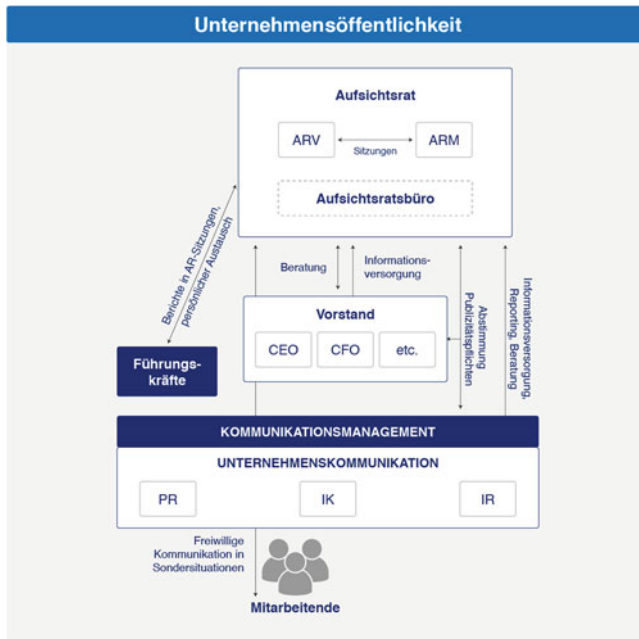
Unternehmensöffentlichkeit

Aufsichtsrat

ARV

Sitzungen

ARM

Aufsichtsratsbüro

Berichte in AR-Sitzungen, persönlicher Austausch

Beratung

Informationsversorgung

Abstimmung Publizitätspflichten

Informationsversorgung, Reporting, Beratung

Vorstand

CEO

CFO

etc.

Führungskräfte

KOMMUNIKATIONSMANAGEMENT

UNTERNEHMENSKOMMUNIKATION

PR

IK

IR

Freiwillige Kommunikation in Sondersituationen

Mitarbeitende